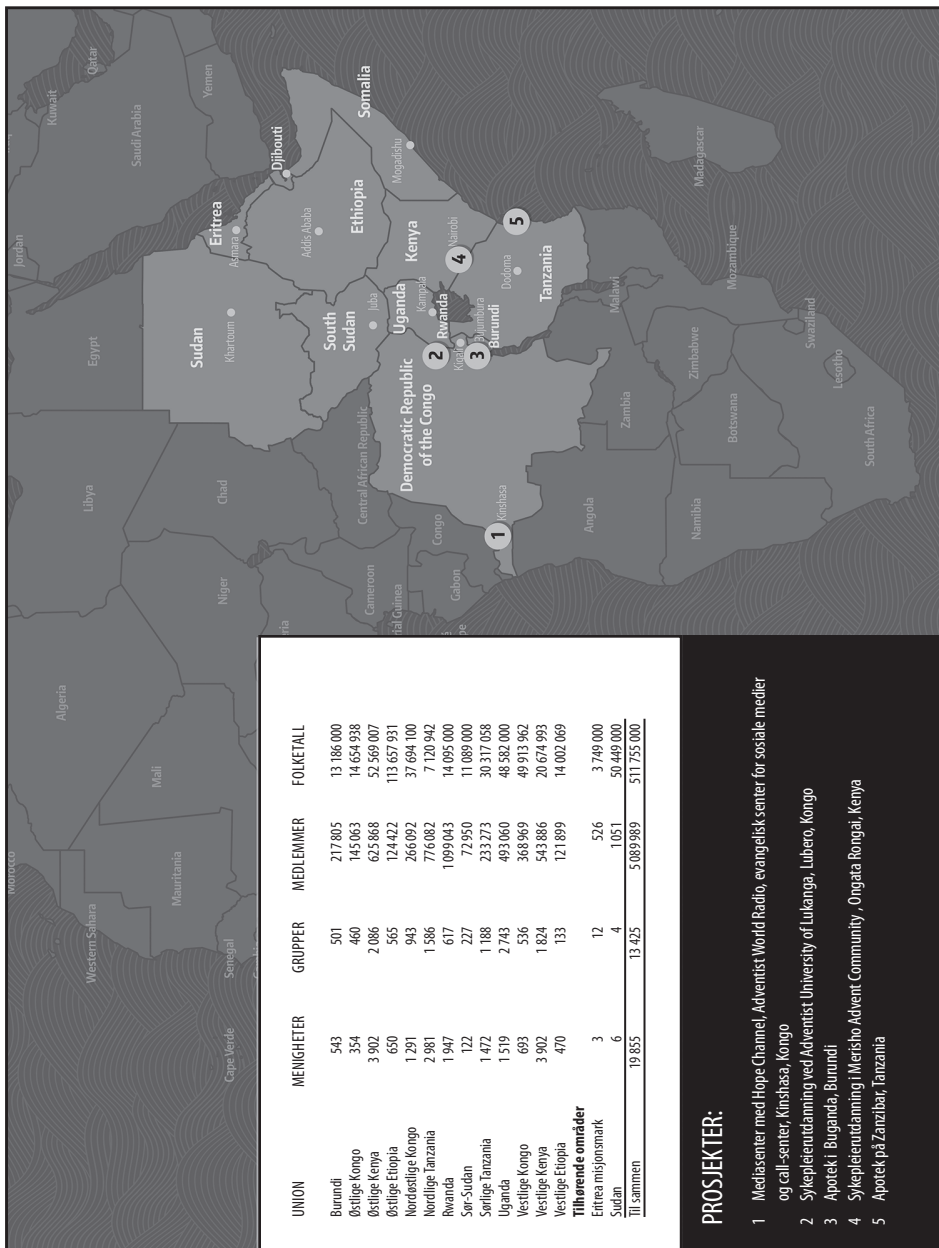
| UNION | MENIGHETER | GRUPPER | MEDLEMMER | FOLKETALL |
|---|---|---|---|---|
| Burundi | 543 | 501 | 217 805 | 13 186 000 |
| Østlige Kongo | 354 | 460 | 145 063 | 14 654 938 |
| Østlige Kenya | 3 902 | 2 086 | 625 868 | 52 569 007 |
| Østlige Etiopia | 650 | 565 | 124 422 | 113 657 931 |
| Nordøstlige Kongo | 1 291 | 943 | 266 092 | 37 694 100 |
| Nordlige Tanzania | 2 981 | 1 586 | 776 082 | 7 120 942 |
| Rwanda | 1 947 | 617 | 1 099 043 | 14 095 000 |
| Sør-Sudan | 122 | 227 | 72 950 | 11 089 000 |
| Sørlige Tanzania | 1 472 | 1 188 | 233 273 | 30 317 058 |
| Uganda | 1 519 | 2 743 | 493 060 | 48 582 000 |
| Vestlige Kongo | 693 | 536 | 368 969 | 49 913 962 |
| Vestlige Kenya | 3 902 | 1 824 | 543 886 | 20 674 993 |
| Vestlige Etiopia | 470 | 133 | 121 899 | 14 002 069 |
| **Tilhørende områder** | | | | |
| Eritrea misjonsmark | 3 | 12 | 526 | 3 749 000 |
| Sudan | 6 | 4 | 1051 | 50 449 000 |
| Til sammen | 19 855 | 13 425 | 5 089 989 | 511 755 000 |

PROSJEKTER:

1 Mediasenter med Hope Channel, Adventist World Radio, evangelisk senter for sosiale medier og call-senter, Kinshasa, Kongo
2 Sykepleierutdanning ved Adventist University of Lukanga, Lubero, Kongo
3 Apotek i Buganda, Burundi
4 Sykepleierutdanning i Merisho Advent Community , Ongata Rongai, Kenya
5 Apotek på Zanzibar, Tanzania

Morocco
Western Sahara
Mauritania
Mali
Algeria
Cape Verde
Senegal
Niger
Libya
Chad
Egypt
Sudan
Khartoum
Eritrea
Asmara
Djibouti
Ethiopia
Addis Ababa
Somalia
Mogadishu
South Sudan
Juba
Uganda
Kampala
Kenya
Nairobi
Rwanda
Kigali
Bujumbura
Burundi
Tanzania
Dodoma
Democratic Republic of the Congo
Kinshasa
Central African Republic
Cameroon
Congo
Gabon
Angola
Zambia
Malawi
Mozambique
Zimbabwe
Namibia
Botswana
Swaziland
Lesotho
South Africa
Madagascar
Saudi Arabia
Yemen
Jordan
Kuwait
Qatar
1
2
3
4
5